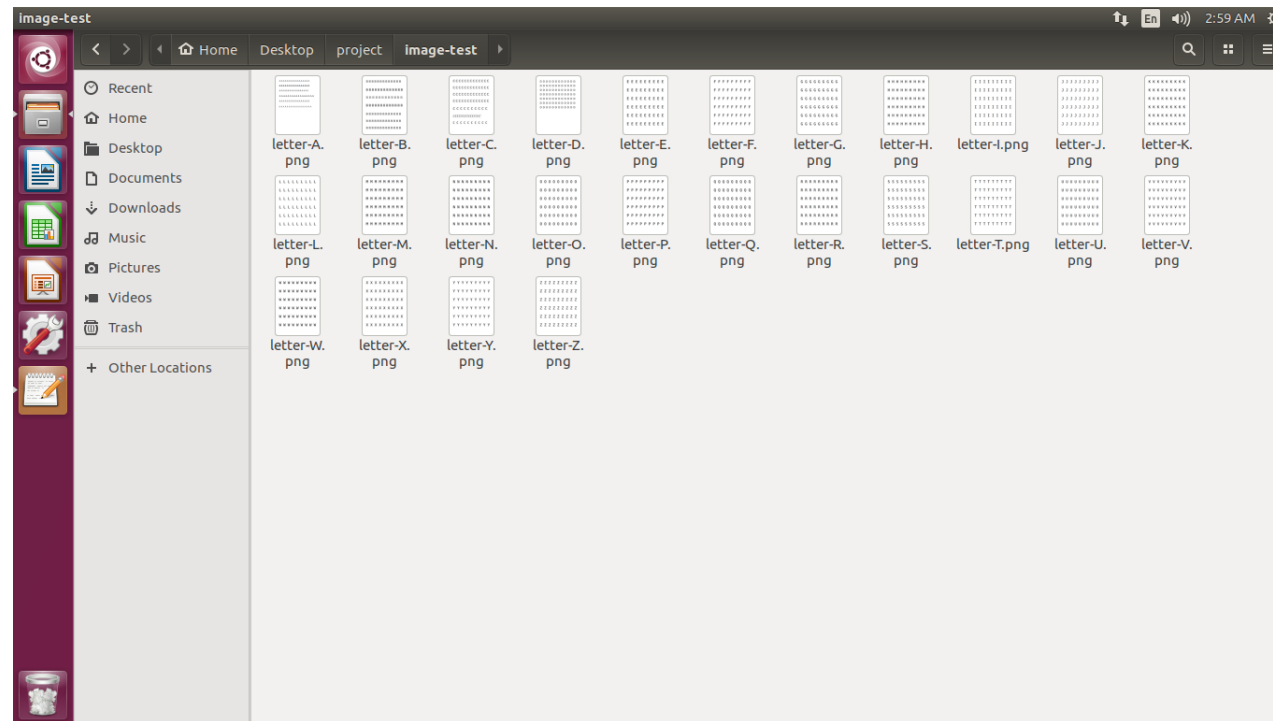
image-test

En 2:59 AM

Home Desktop project image-test

Recent
Home
Desktop
Documents
Downloads
Music
Pictures
Videos
Trash
+ Other Locations

letter-A.png letter-B.png letter-C.png letter-D.png letter-E.png letter-F.png letter-G.png letter-H.png letter-I.png letter-J.png letter-K.png
letter-L.png letter-M.png letter-N.png letter-O.png letter-P.png letter-Q.png letter-R.png letter-S.png letter-T.png letter-U.png letter-V.png
letter-W.png letter-X.png letter-Y.png letter-Z.png